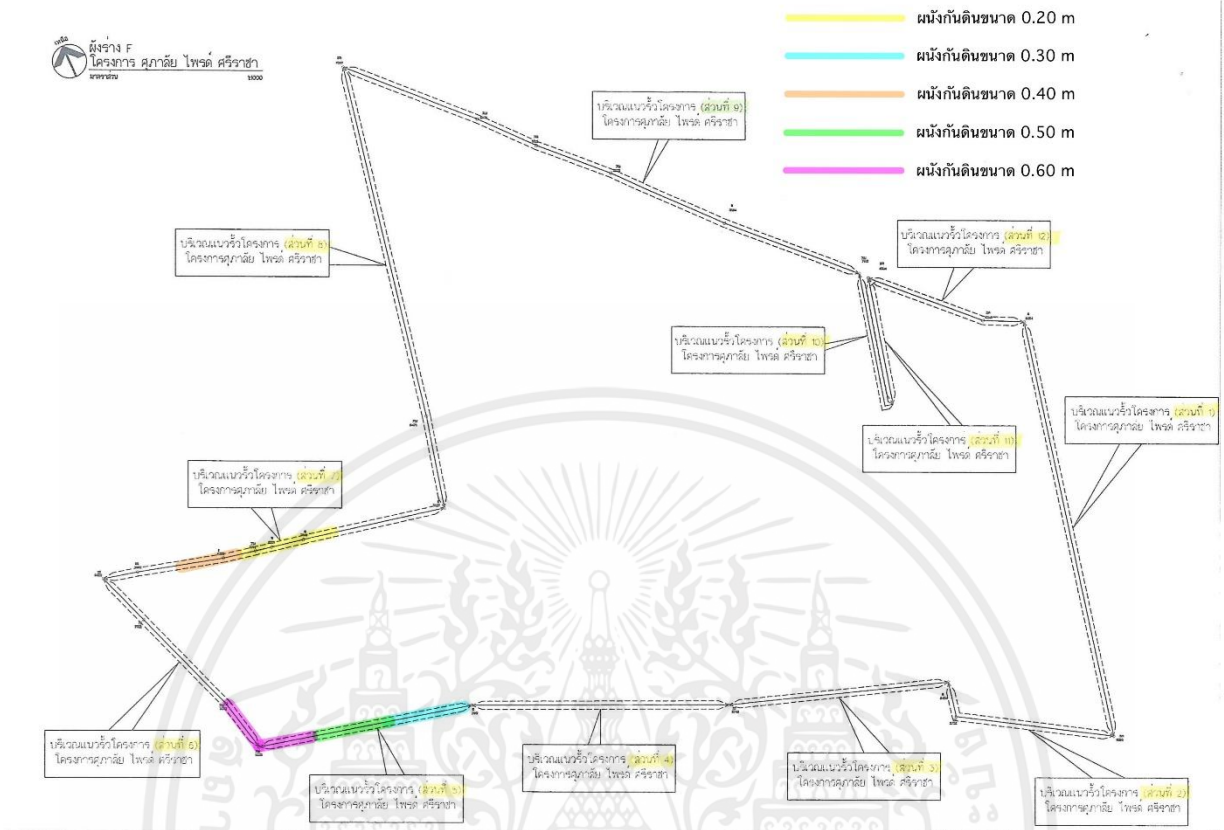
ผนังกันดินขนาด 0.20 m
ผนังกันดินขนาด 0.30 m
ผนังกันดินขนาด 0.40 m
ผนังกันดินขนาด 0.50 m
ผนังกันดินขนาด 0.60 m

ผังร่าง F
โครงการ ศุภาลัย ไพรด์ ศรีราชา

บริเวณแนวรั้วโครงการ (ส่วนที่ 9)
โครงการศุภาลัย ไพรด์ ศรีราชา

บริเวณแนวรั้วโครงการ (ส่วนที่ 8)
โครงการศุภาลัย ไพรด์ ศรีราชา

บริเวณแนวรั้วโครงการ (ส่วนที่ 12)
โครงการศุภาลัย ไพรด์ ศรีราชา

บริเวณแนวรั้วโครงการ (ส่วนที่ 10)
โครงการศุภาลัย ไพรด์ ศรีราชา

บริเวณแนวรั้วโครงการ (ส่วนที่ 1)
โครงการศุภาลัย ไพรด์ ศรีราชา

บริเวณแนวรั้วโครงการ (ส่วนที่ 11)
โครงการศุภาลัย ไพรด์ ศรีราชา

บริเวณแนวรั้วโครงการ (ส่วนที่ 7)
โครงการศุภาลัย ไพรด์ ศรีราชา

บริเวณแนวรั้วโครงการ (ส่วนที่ 6)
โครงการศุภาลัย ไพรด์ ศรีราชา

บริเวณแนวรั้วโครงการ (ส่วนที่ 5)
โครงการศุภาลัย ไพรด์ ศรีราชา

บริเวณแนวรั้วโครงการ (ส่วนที่ 4)
โครงการศุภาลัย ไพรด์ ศรีราชา

บริเวณแนวรั้วโครงการ (ส่วนที่ 3)
โครงการศุภาลัย ไพรด์ ศรีราชา

บริเวณแนวรั้วโครงการ (ส่วนที่ 2)
โครงการศุภาลัย ไพรด์ ศรีราชา